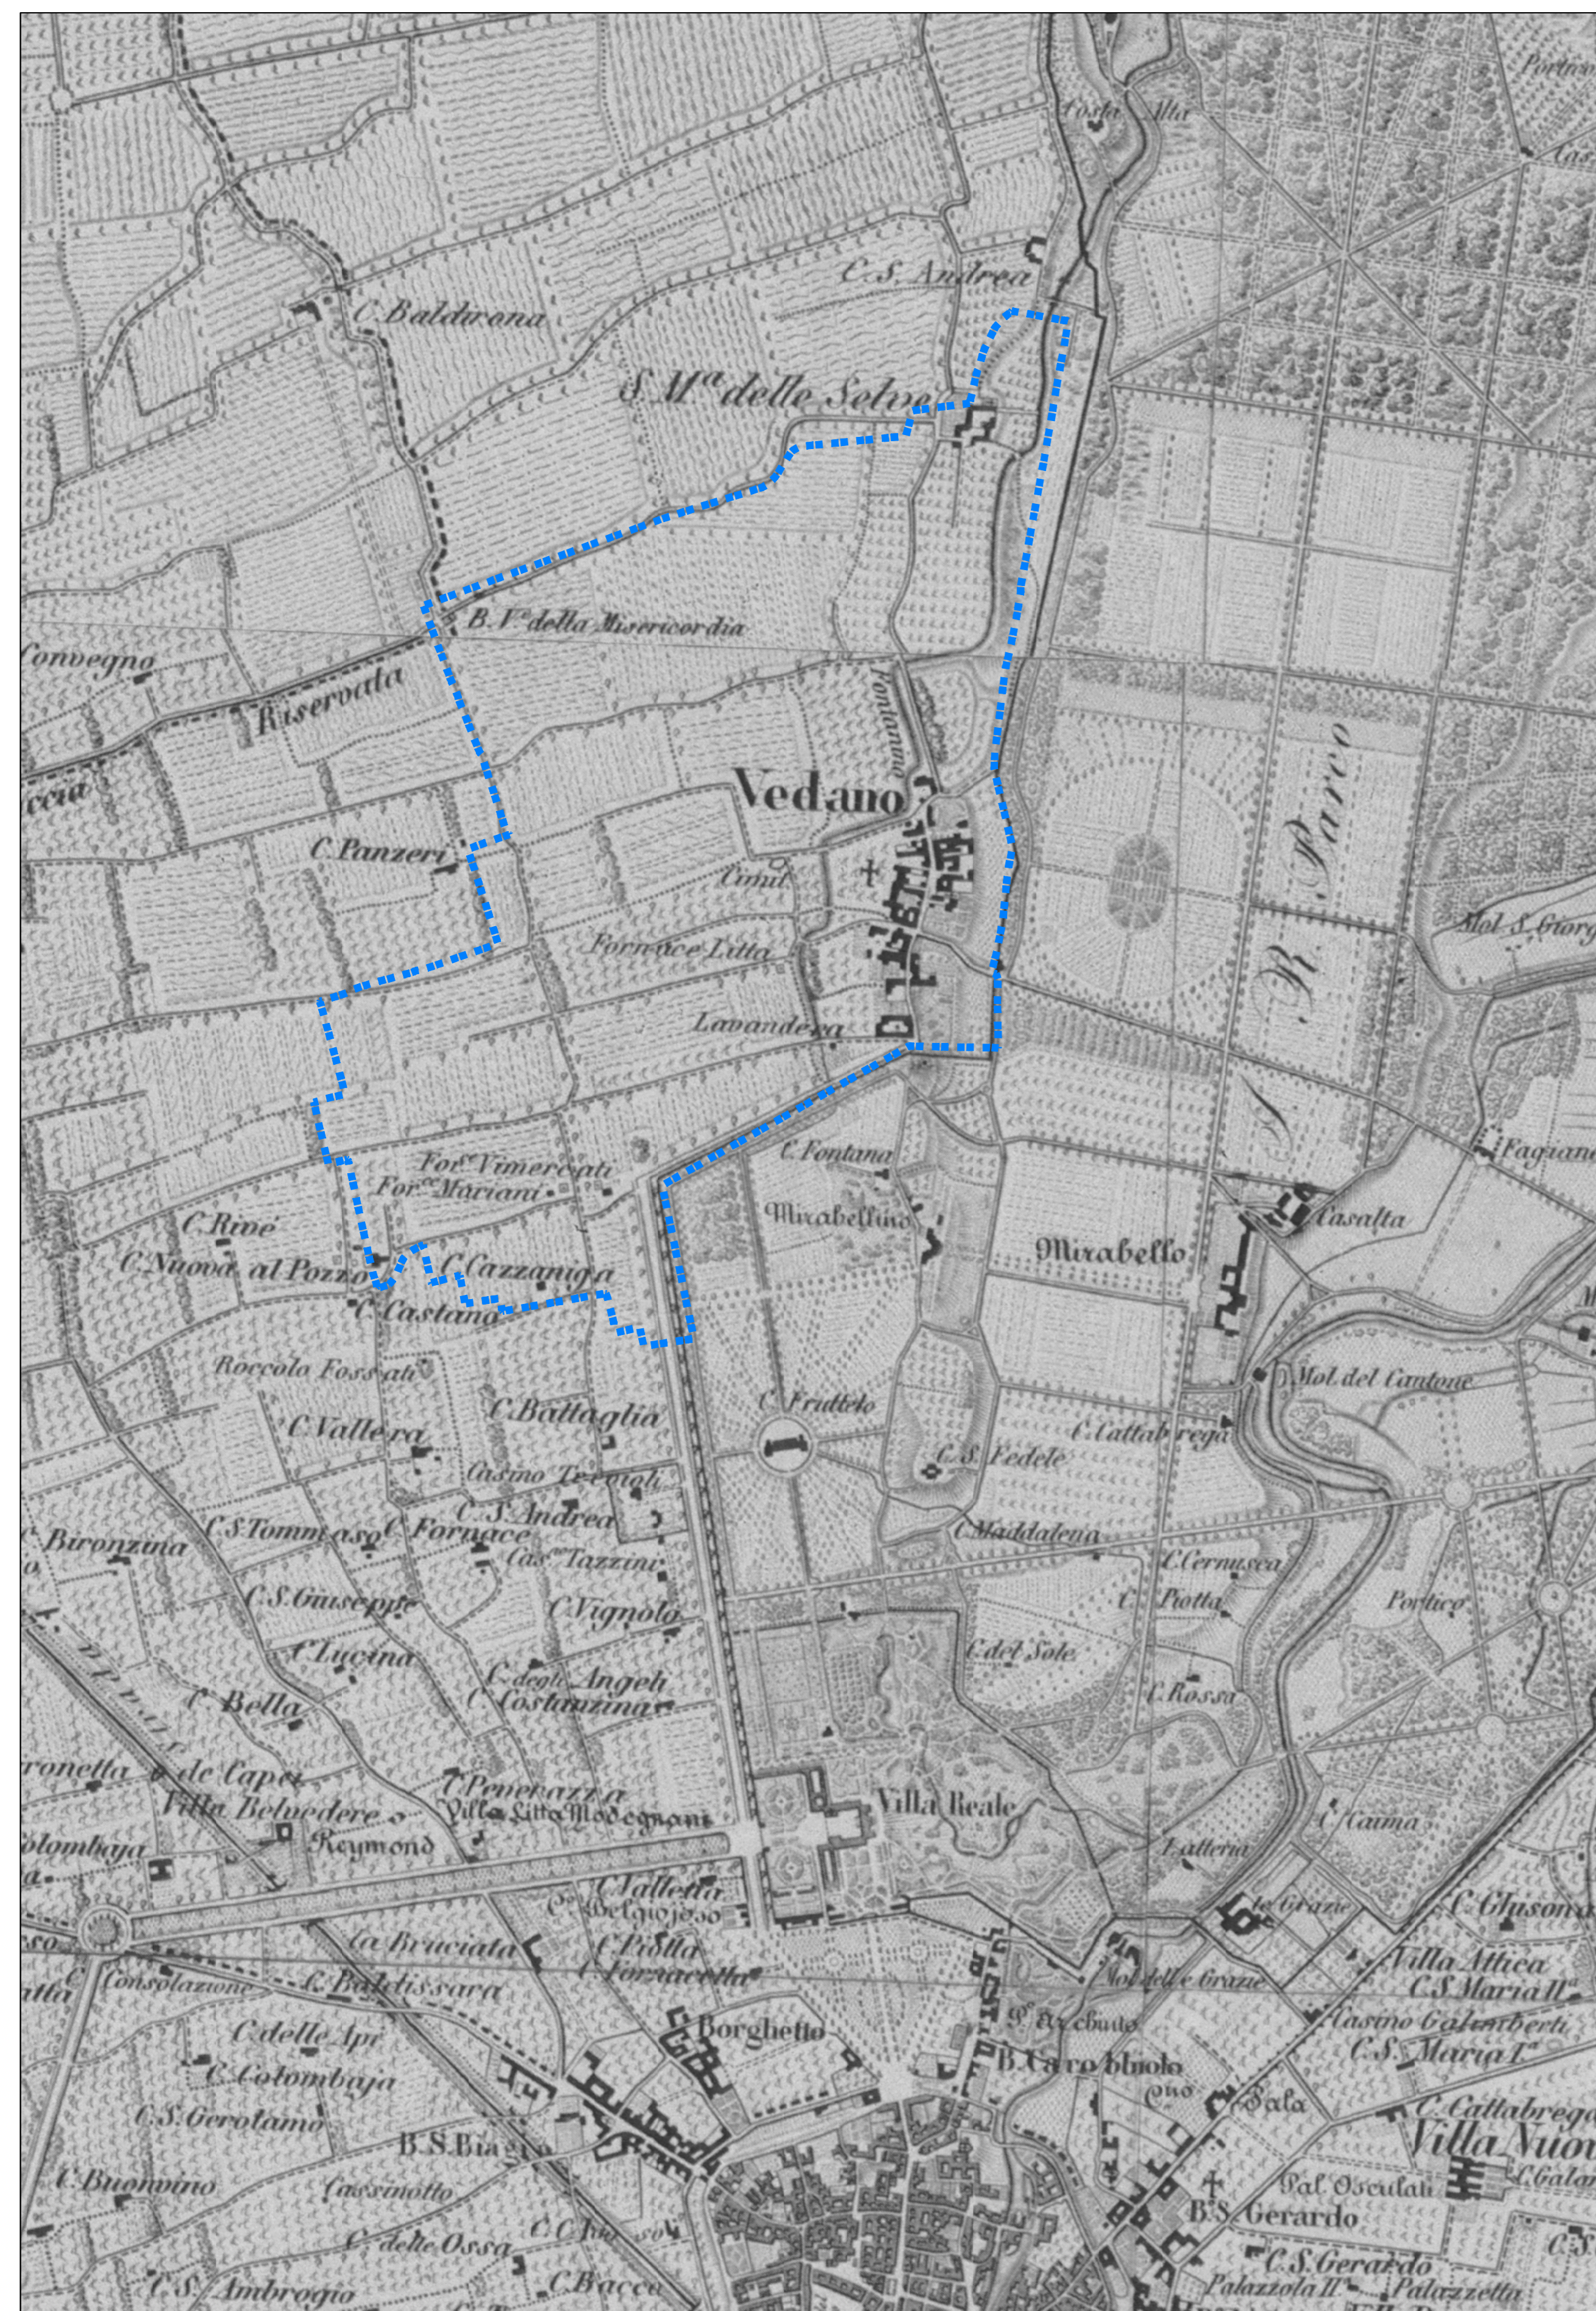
Porta Alta
C.S. Andrea
C. Baldirona
S. M.a delle Selve
B. V.e della Misericordia
Convegno
Riservata
Vedano
Fontanino
C. Panzeri
Cimit.
Fornace Litta
Lavandera
R. Parco
Mol. S. Giorg
Faguana
Casalta
C. Fontana
Mirabellino
Mirabello
For.e Vimercati
For.e Mariani
C. Rive
C. Nuova al Pozzo
C. Cazzaniga
C. Castana
Roccolo Fossati
C. Vallera
C. Battaglia
C. Frutteto
C.S. Fedele
C. Cattabrega
Mol. del Cantone
Casino Trenoli
C.S. Andrea
C. Bironzina
C.S. Tommaso
C. Fornace
Cas.e Tazzini
C.S. Giuseppe
C. Vignolo
C. Maddalena
C. Cernusca
C. Piotta
Portico
C. Lucina
C. Bella
C. degli Angeli
C. Costanzina
C. del Sole
C. Rossa
Ronchetta
de Capei
C. Peverazza
Villa Belvedere
Villa Litta Modegnani
Villa Reale
C. Colombaja
Reymond
C. Cauna
Latteria
C. Valletta
C.a Belgiojoso
C. Piotta
C. Fornacetta
le Grazie
C. Ghisona
Villa Attica
C.S. Maria II.a
la Bruciata
Consolazione
C. Baldissara
Mol. delle Grazie
S. Arcibaldo
Casino Colomberti
C.S. Maria I.a
Borghetto
C. delle Api
C. Colombaja
B. Carobbiolo
Sala
C. Cattabrega
Villa Nuova
C.S. Gerolamo
B.S. Biagio
Pal. Osculati
C. Buonvino
Cassinotto
B.S. Gerardo
C. delle Ossa
C.S. Gerardo
C.S. Ambrogio
C. Bacca
Palazzola II.a
Palazzetto